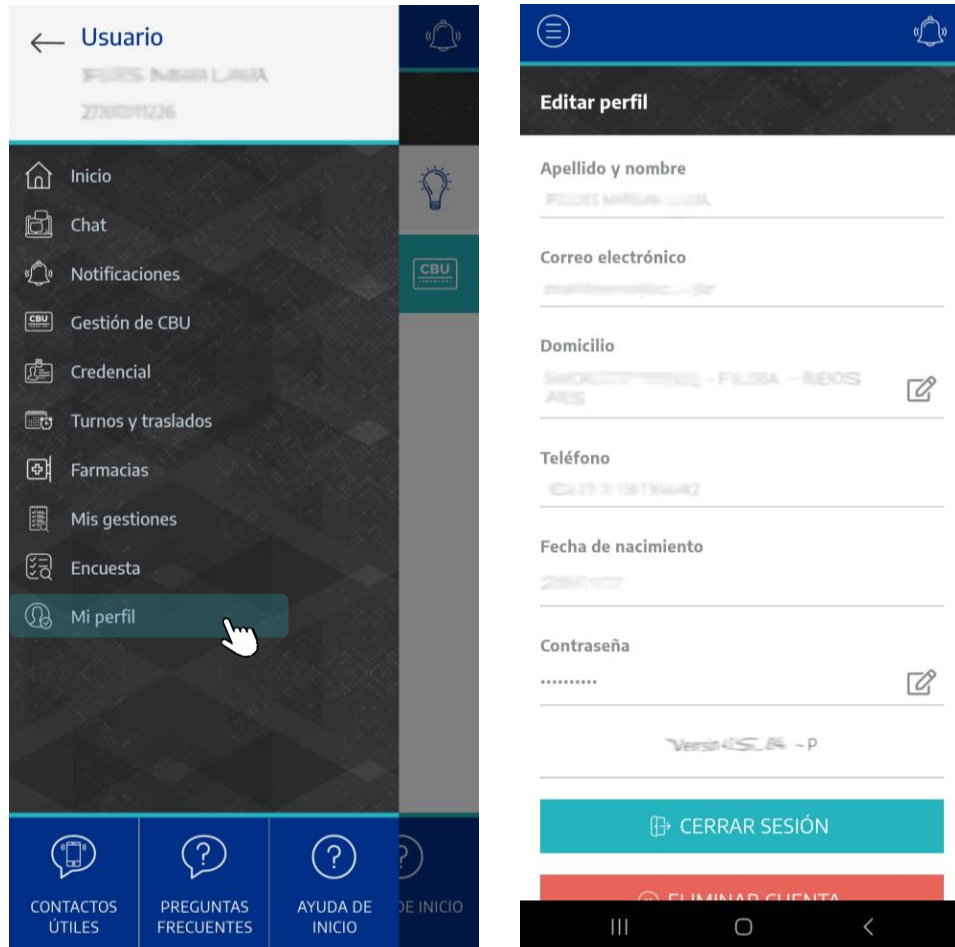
Usuario
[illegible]
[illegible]

Inicio
Chat
Notificaciones
Gestión de CBU
Credencial
Turnos y traslados
Farmacias
Mis gestiones
Encuesta
Mi perfil

CBU

CONTACTOS ÚTILES
PREGUNTAS FRECUENTES
AYUDA DE INICIO
DE INICIO

Editar perfil
Apellido y nombre
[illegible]
Correo electrónico
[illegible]
Domicilio
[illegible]
Teléfono
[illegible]
Fecha de nacimiento
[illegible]
Contraseña
..........
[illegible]
CERRAR SESIÓN
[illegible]